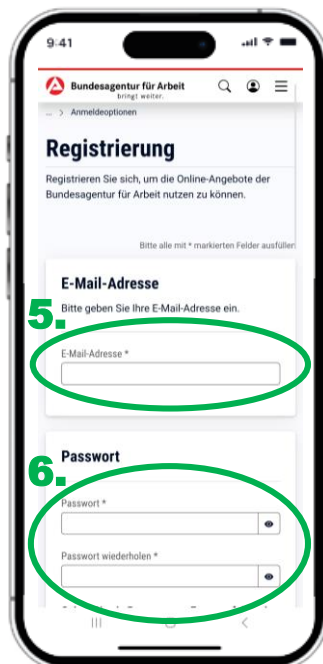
9:41

Bundesagentur für Arbeit
bringt weiter.

... > Anmeldeoptionen

Registrierung

Registrieren Sie sich, um die Online-Angebote der Bundesagentur für Arbeit nutzen zu können.

Bitte alle mit * markierten Felder ausfüller

E-Mail-Adresse

Bitte geben Sie Ihre E-Mail-Adresse ein.

5.

E-Mail-Adresse *

Passwort

6.

Passwort *

Passwort wiederholen *

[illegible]